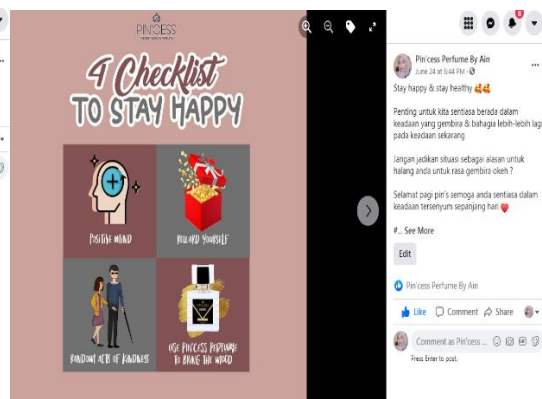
PIN'CESS

4 Checklist TO STAY HAPPY

POSITIVE MIND

REWARD YOURSELF

RANDOM ACTS OF KINDNESS

USE PIN'CESS PERFUME TO AWAKE THE MOOD

Pin'cess Perfume By Ain
June 24 at 6:44 PM ·

Stay happy & stay healthy 🥰🥰

Penting untuk kita sentiasa berada dalam keadaan yang gembira & bahagia lebih-lebih lagi pada keadaan sekarang

Jangan jadikan situasi sebagai alasan untuk halang anda untuk rasa gembira okeh ?

Selamat pagi pin's semoga anda sentiasa dalam keadaan tersenyum sepanjang hari ❤️

#... See More

Edit

Pin'cess Perfume By Ain

Like Comment Share

Comment as Pin'cess ...
Press Enter to post.